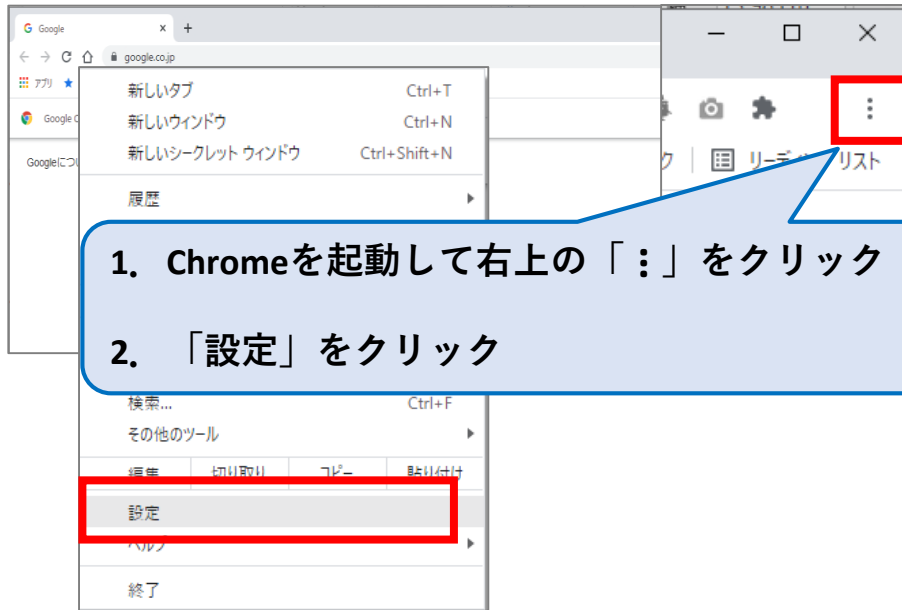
Google ×
google.co.jp
アプリ
Google
Googleについ

新しいタブ Ctrl+T
新しいウィンドウ Ctrl+N
新しいシークレット ウィンドウ Ctrl+Shift+N
履歴
検索... Ctrl+F
その他のツール
編集 切り取り コピー 貼り付け
設定
ヘルプ
終了

ク リーディングリスト

1. Chromeを起動して右上の「⋮」をクリック

2. 「設定」をクリック